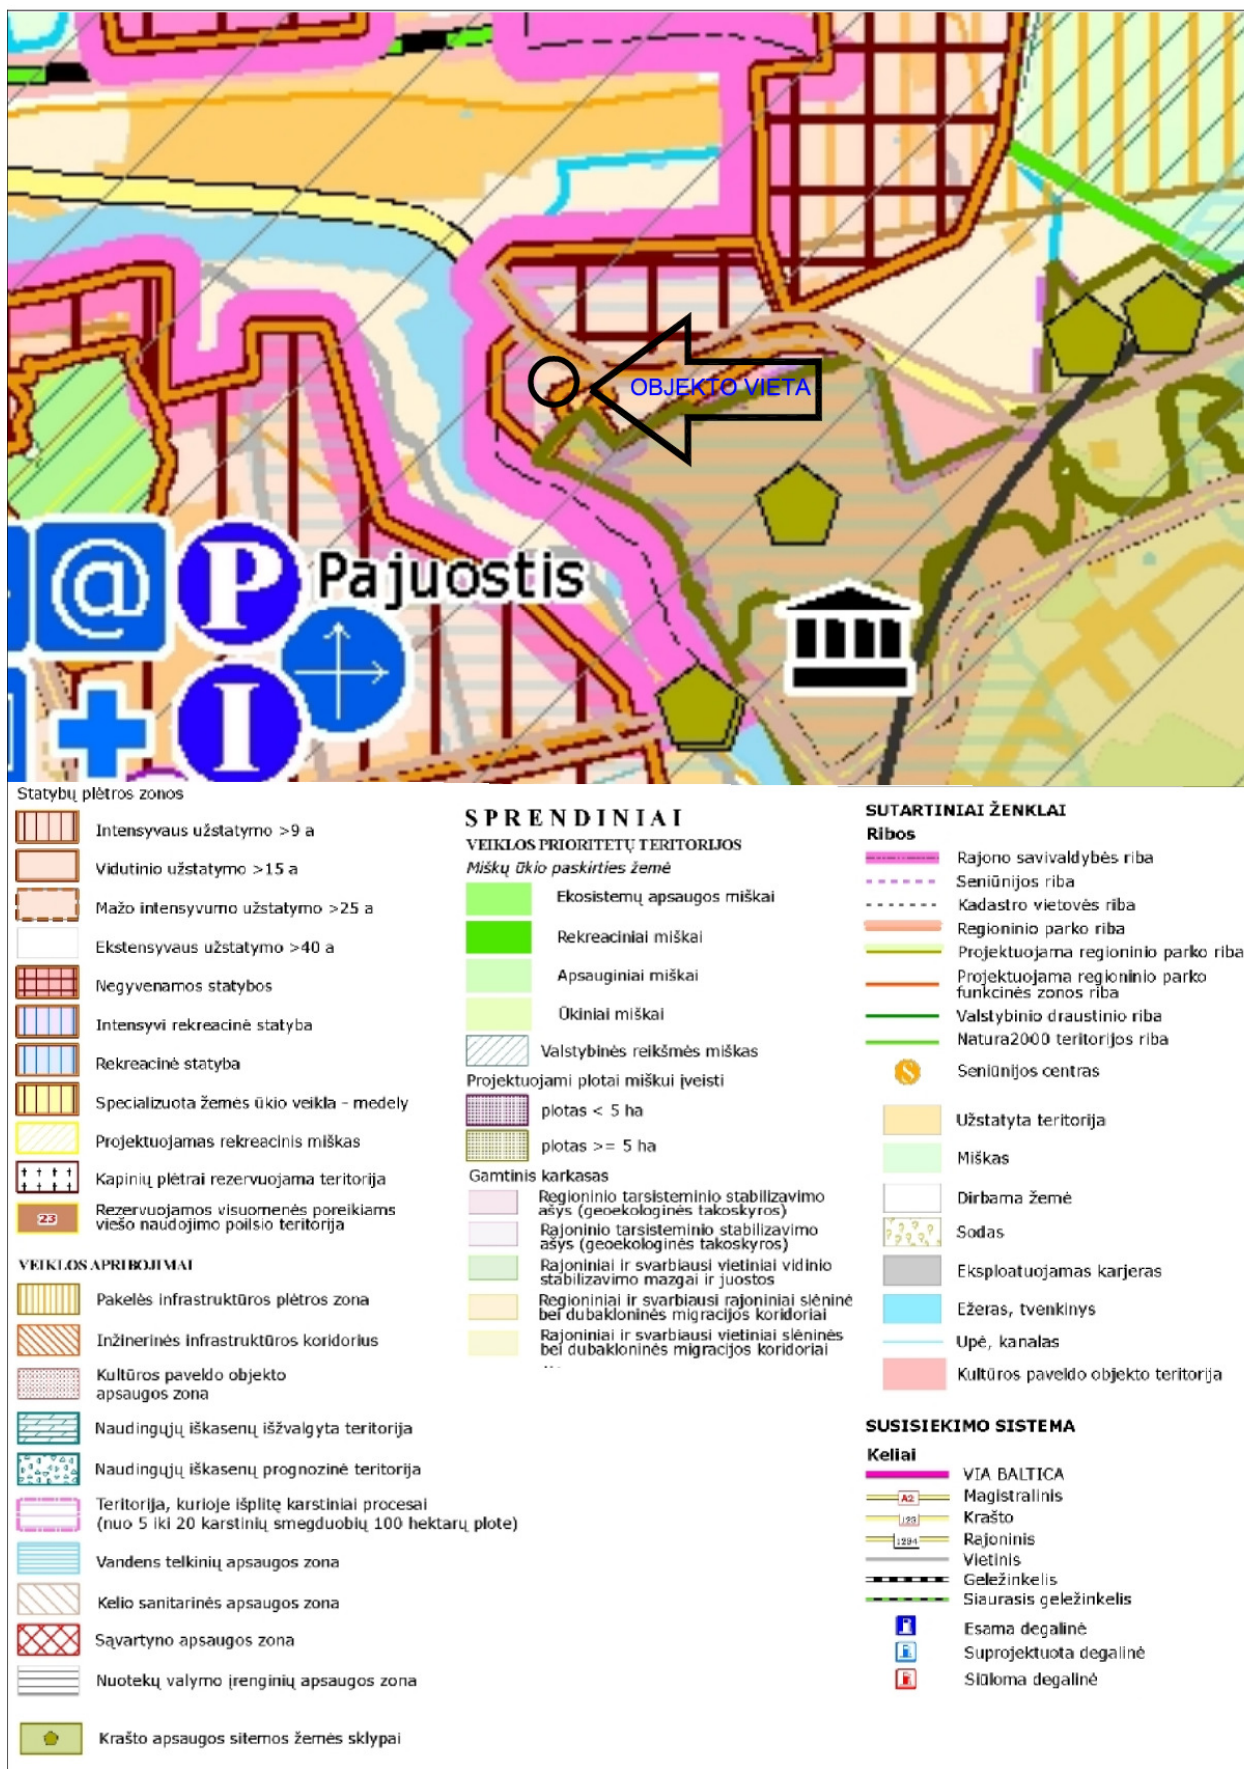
OBJEKTO VIETA

Pajuostis

Statybų plėtros zonos
Intensyvaus užstatymo >9 a
Vidutinio užstatymo >15 a
Mažo intensyvumo užstatymo >25 a
Ekstensyvaus užstatymo >40 a
Negyvenamos statybos
Intensyvi rekreacinė statyba
Rekreacinė statyba
Specializuota žemės ūkio veikla - medely
Projektuojamas rekreacinis miškas
Kapinių plėtrai rezervuojama teritorija
23 Rezervuojamos visuomenės poreikiams viešo naudojimo poilsio teritorija

VEIKLOS APRIBOJIMAI
Pakelės infrastruktūros plėtros zona
Inžinerinės infrastruktūros koridorius
Kultūros paveldo objekto apsaugos zona
Naudingųjų iškasenų išžvalgyta teritorija
Naudingųjų iškasenų prognozinė teritorija
Teritorija, kurioje išplitę karstiniai procesai (nuo 5 iki 20 karstinių smegduobių 100 hektarų plote)
Vandens telkinių apsaugos zona
Kelio sanitarinės apsaugos zona
Sąvartyno apsaugos zona
Nuotekų valymo įrenginių apsaugos zona
Krašto apsaugos sitemos žemės sklypai

SPRENDINIAI
VEIKLOS PRIORITETŲ TERITORIJOS
Miškų ūkio paskirties žemė
Ekosistemų apsaugos miškai
Rekreaciniai miškai
Apsauginiai miškai
Ūkiniai miškai
Valstybinės reikšmės miškas
Projektuojami plotai miškui įveisti
plotas < 5 ha
plotas >= 5 ha
Gamtinis karkasas
Regioninio tarsisteminio stabilizavimo ašys (geoekologinės takoskyros)
Rajoninio tarsisteminio stabilizavimo ašys (geoekologinės takoskyros)
Rajoniniai ir svarbiausi vietiniai vidinio stabilizavimo mazgai ir juostos
Regioniniai ir svarbiausi rajoniniai slėninė bei dubakloninės migracijos koridoriai
Rajoniniai ir svarbiausi vietiniai slėninės bei dubaklonių migracijos koridoriai

SUTARTINIAI ŽENKLAI
Ribos
Rajono savivaldybės riba
Seniūnijos riba
Kadastro vietovės riba
Regioninio parko riba
Projektuojama regioninio parko riba
Projektuojama regioninio parko funkcinės zonos riba
Valstybinio draustinio riba
Natura2000 teritorijos riba
Seniūnijos centras
Užstatyta teritorija
Miškas
Dirbama žemė
Sodas
Eksploatuojamas karjeras
Ežeras, tvenkinys
Upė, kanalas
Kultūros paveldo objekto teritorija

SUSISIEKIMO SISTEMA
Keliai
VIA BALTICA
A2 Magistralinis
123 Krašto
1234 Rajoninis
Vietinis
Geležinkelis
Siaurasis geležinkelis
Esama degalinė
Suprojektuota degalinė
Siūloma degalinė